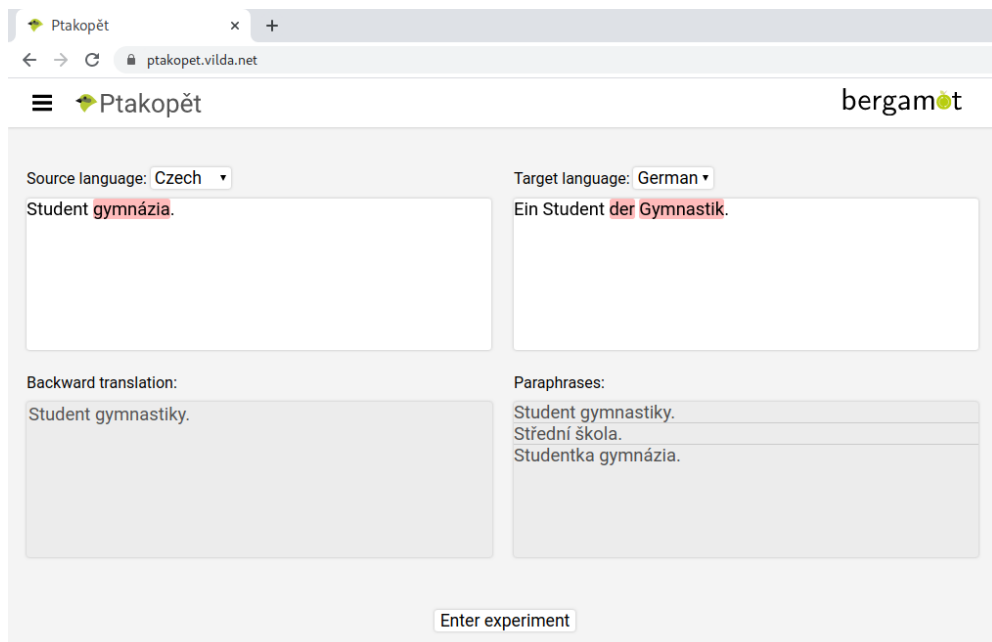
Ptakopět ×
+
ptakopet.vilda.net

Ptakopět

bergamot

Source language: Czech

Student gymnázia.

Target language: German

Ein Student der Gymnastik.

Backward translation:

Student gymnastiky.

Paraphrases:

Student gymnastiky.
Střední škola.
Studentka gymnázia.

Enter experiment